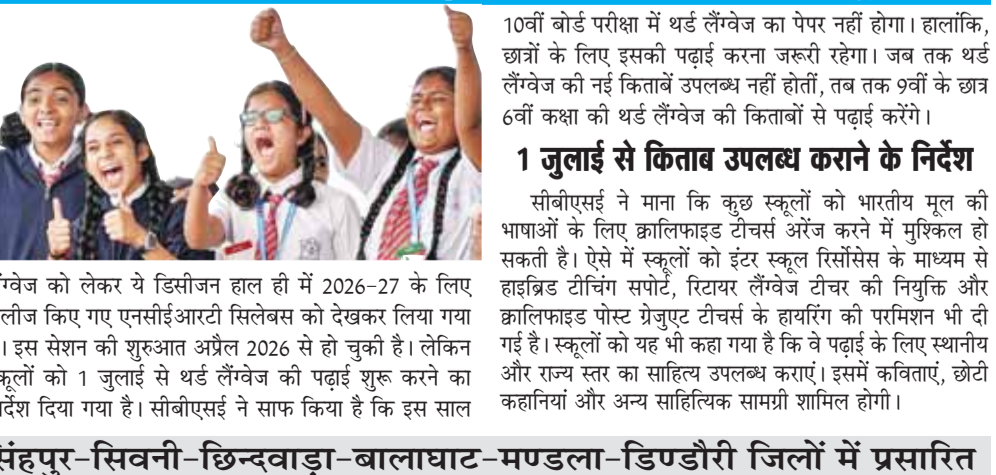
10वीं बोर्ड परीक्षा में थर्ड लैंग्वेज का पेपर नहीं होगा। हालांकि, छात्रों के लिए इसकी पढ़ाई करना जरूरी रहेगा। जब तक थर्ड लैंग्वेज की नई किताबें उपलब्ध नहीं होतीं, तब तक 9वीं के छात्र 6वीं कक्षा की थर्ड लैंग्वेज की किताबों से पढ़ाई करेंगे।

1 जुलाई से किताब उपलब्ध कराने के निर्देश

सीबीएसई ने माना कि कुछ स्कूलों को भारतीय मूल की भाषाओं के लिए क्वालिफाइड टीचर्स अरेंज करने में मुश्किल हो सकती है। ऐसे में स्कूलों को इंटर स्कूल रिर्सोसेस के माध्यम से हाइब्रिड टीचिंग सपोर्ट, रिटायर लैंग्वेज टीचर की नियुक्ति और क्वालिफाइड पोस्ट ग्रेजुएट टीचर्स के हायरिंग की परमिशन भी दी गई है। स्कूलों को यह भी कहा गया है कि वे पढ़ाई के लिए स्थानीय और राज्य स्तर का साहित्य उपलब्ध कराएं। इसमें कविताएं, छोटी कहानियां और अन्य साहित्यिक सामग्री शामिल होगी।

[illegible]ंग्वेज को लेकर ये डिसीजन हाल ही में 2026-27 के लिए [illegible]लीज किए गए एनसीईआरटी सिलेबस को देखकर लिया गया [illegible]। इस सेशन की शुरुआत अप्रैल 2026 से हो चुकी है। लेकिन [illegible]कूलों को 1 जुलाई से थर्ड लैंग्वेज की पढ़ाई शुरू करने का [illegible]र्देश दिया गया है। सीबीएसई ने साफ किया है कि इस साल

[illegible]ंहपुर-सिवनी-छिन्दवाड़ा-बालाघाट-मण्डला-डिण्डौरी जिलों में प्रसारित